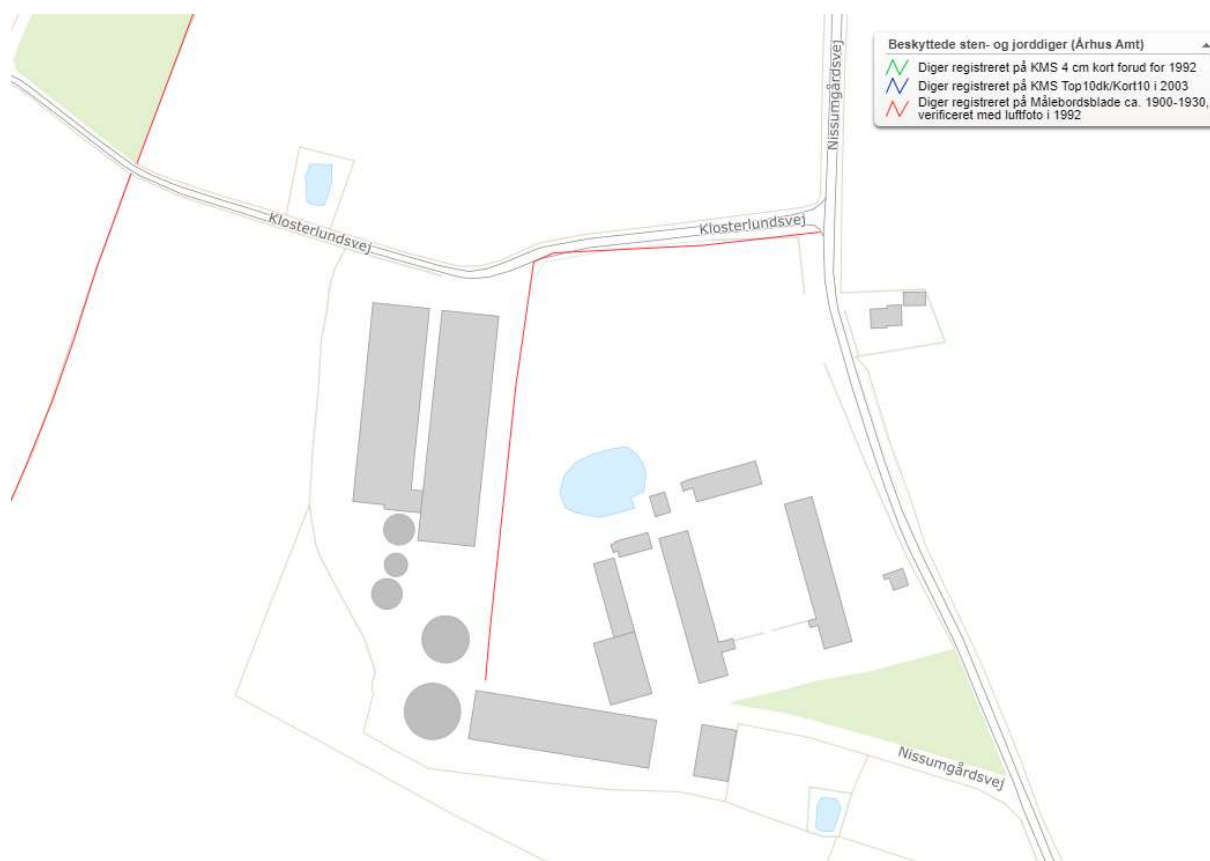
Beskyttede sten- og jorddiger (Århus Amt)
Diger registreret på KMS 4 cm kort forud for 1992
Diger registreret på KMS Top10dk/Kort10 i 2003
Diger registreret på Målebordsblade ca. 1900-1930, verificeret med luftfoto i 1992

Nissumgårdsvej

Klosterlundsvej

Klosterlundsvej

Nissumgårdsvej